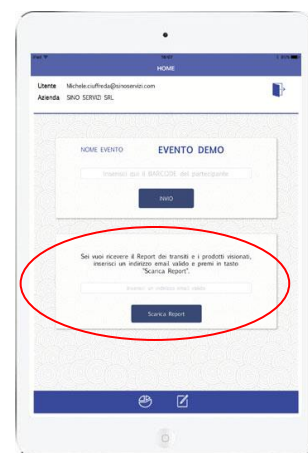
HOME

Utente Michele.ciuffreda@sinoservizi.com
Azienda SINO SERVIZI SRL

NOME EVENTO EVENTO DEMO

Inserisci qui il BARCODE del partecipante

INVIO

Se vuoi ricevere il Report dei transiti e i prodotti visionati, inserisci un indirizzo email valido e premi il tasto "Scarica Report".

Inserisci un indirizzo email valido

Scarica Report